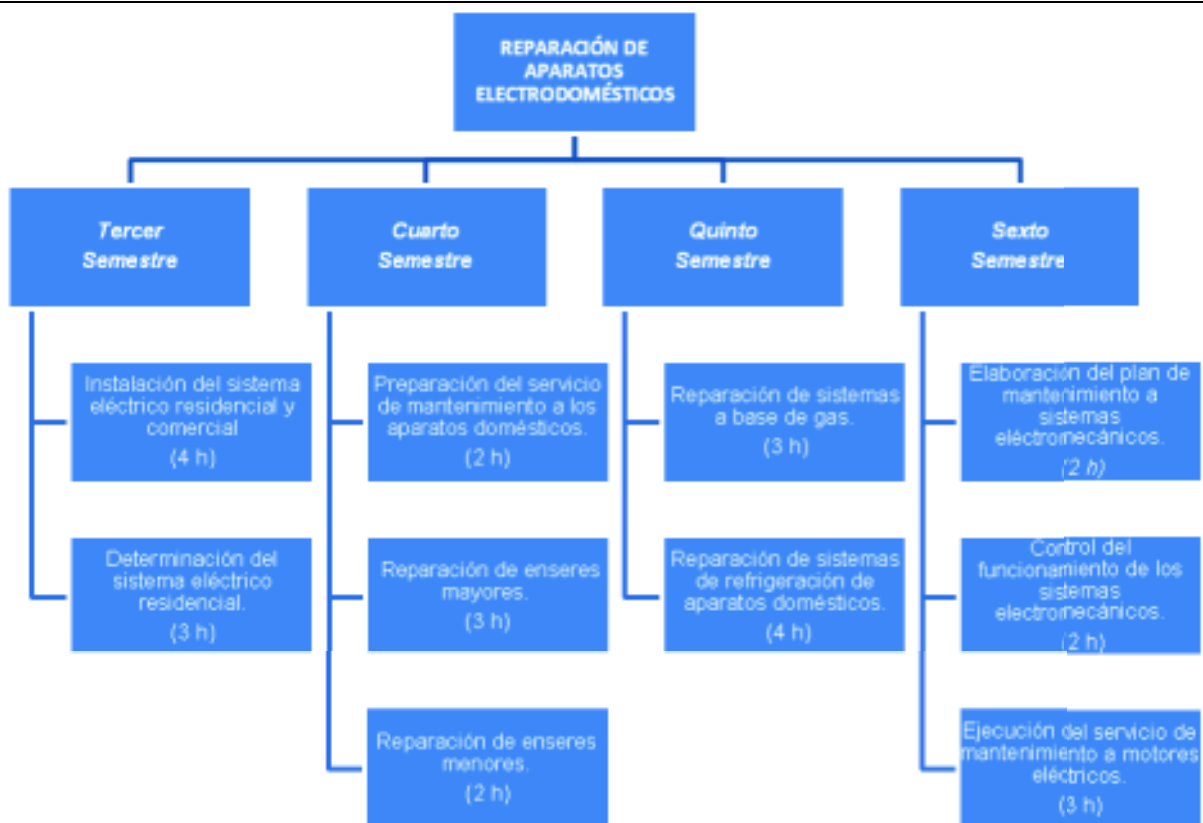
REPARACIÓN DE APARATOS ELECTRODOMÉSTICOS

Tercer Semestre

Instalación del sistema eléctrico residencial y comercial
(4 h)

Determinación del sistema eléctrico residencial.
(3 h)

Cuarto Semestre

Preparación del servicio de mantenimiento a los aparatos domésticos.
(2 h)

Reparación de enseres mayores.
(3 h)

Reparación de enseres menores.
(2 h)

Quinto Semestre

Reparación de sistemas a base de gas.
(3 h)

Reparación de sistemas de refrigeración de aparatos domésticos.
(4 h)

Sexto Semestre

Elaboración del plan de mantenimiento a sistemas electromecánicos.
(2 h)

Control del funcionamiento de los sistemas electromecánicos.
(2 h)

Ejecución del servicio de mantenimiento a motores eléctricos.
(3 h)